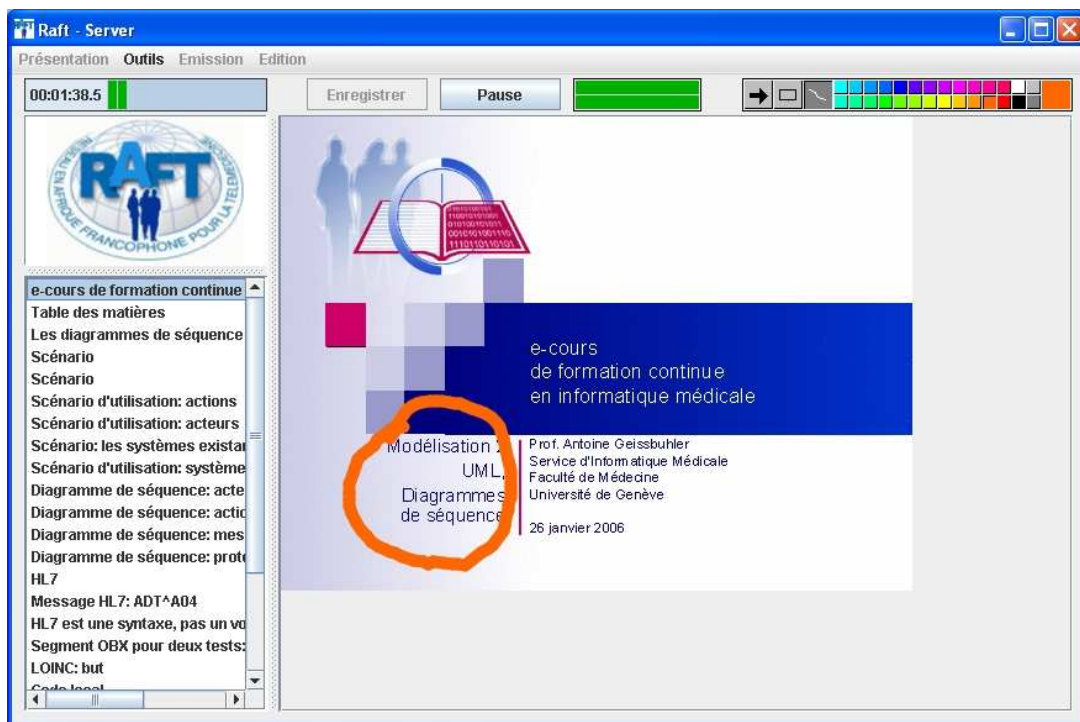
Raft - Server

Présentation Outils Emission Edition

00:01:38.5

Enregistrer

Pause

RAFT
RESEAU EN AFRIQUE FRANCOPHONE POUR LA TELEMEDECINE

e-cours de formation continue
Table des matières
Les diagrammes de séquence
Scénario
Scénario
Scénario d'utilisation: actions
Scénario d'utilisation: acteurs
Scénario: les systèmes existai
Scénario d'utilisation: système
Diagramme de séquence: acte
Diagramme de séquence: actio
Diagramme de séquence: mes
Diagramme de séquence: proto
HL7
Message HL7: ADT^A04
HL7 est une syntaxe, pas un vo
Segment OBX pour deux tests:
LOINC: but
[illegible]

e-cours
de formation continue
en informatique médicale

Modélisation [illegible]
UML
Diagrammes
de séquence

Prof. Antoine Geissbuhler
Service d'Informatique Médicale
Faculté de Médecine
Université de Genève

26 janvier 2006